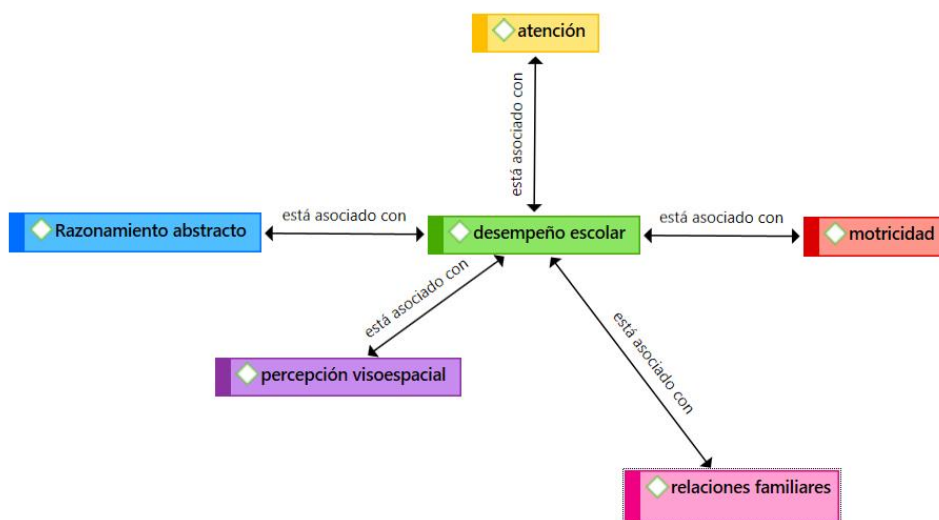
atención

está asociado con

Razonamiento abstracto

está asociado con

desempeño escolar

está asociado con

motricidad

está asociado con

está asociado con

percepción visoespacial

relaciones familiares